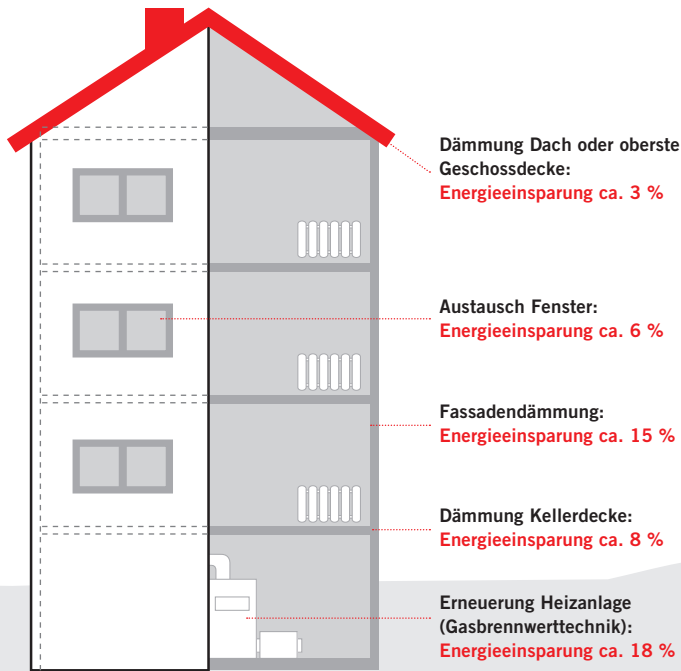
Dämmung Dach oder oberste Geschossdecke:
Energieeinsparung ca. 3 %

Austausch Fenster:
Energieeinsparung ca. 6 %

Fassadendämmung:
Energieeinsparung ca. 15 %

Dämmung Kellerdecke:
Energieeinsparung ca. 8 %

Erneuerung Heizanlage (Gasbrennwerttechnik):
Energieeinsparung ca. 18 %